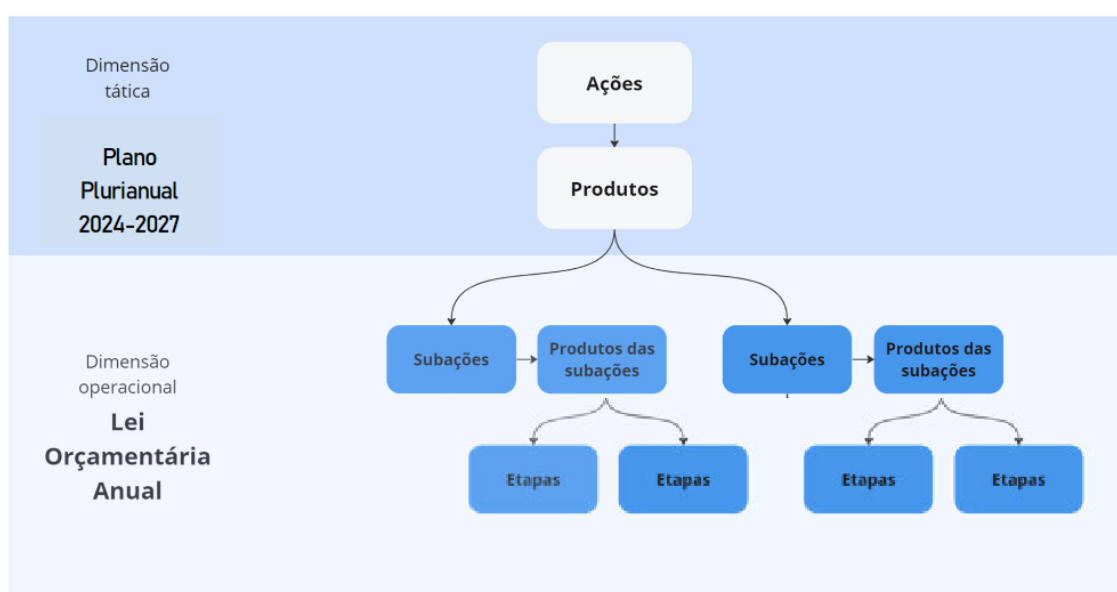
Dimensão tática

Plano Plurianual 2024-2027

Ações

Produtos

Dimensão operacional

Lei Orçamentária Anual

Subações

Produtos das subações

Subações

Produtos das subações

Etapas

Etapas

Etapas

Etapas